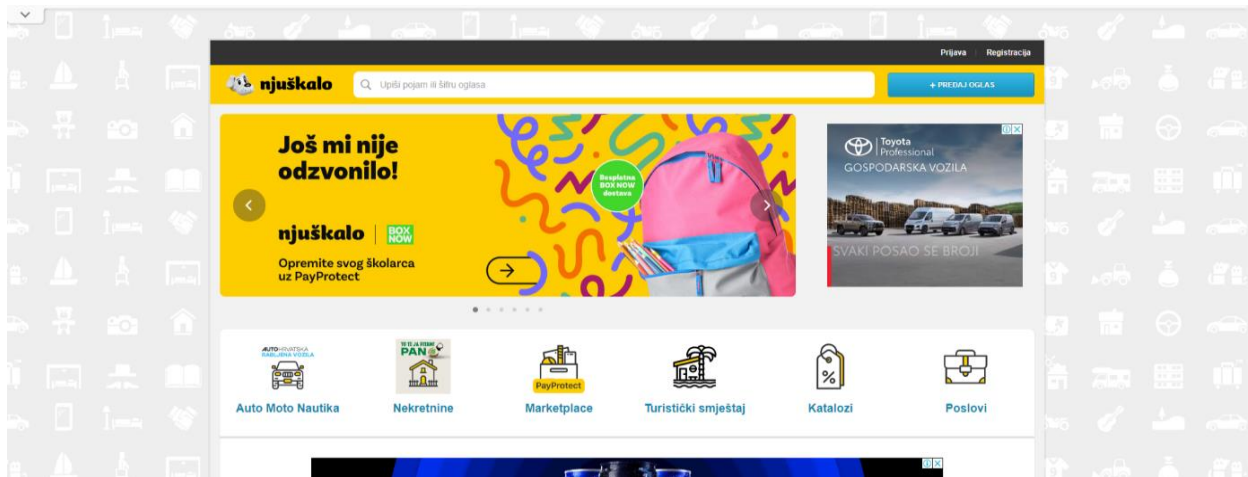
Prijava | Registracija

njuškalo

Upiši pojam ili šifru oglasa

+ PREDAJ OGLAS

Još mi nije odzvonilo!

Besplatna BOX NOW dostava

njuškalo | BOX NOW

Opremite svog školarca uz PayProtect

Toyota Professional
GOSPODARSKA VOZILA

SVAKI POSAO SE BROJI

AUTO HRVATSKA RABLJENA VOZILA

Auto Moto Nautika

PAN

Nekretnine

PayProtect

Marketplace

Turistički smještaj

Katalozi

Poslovi